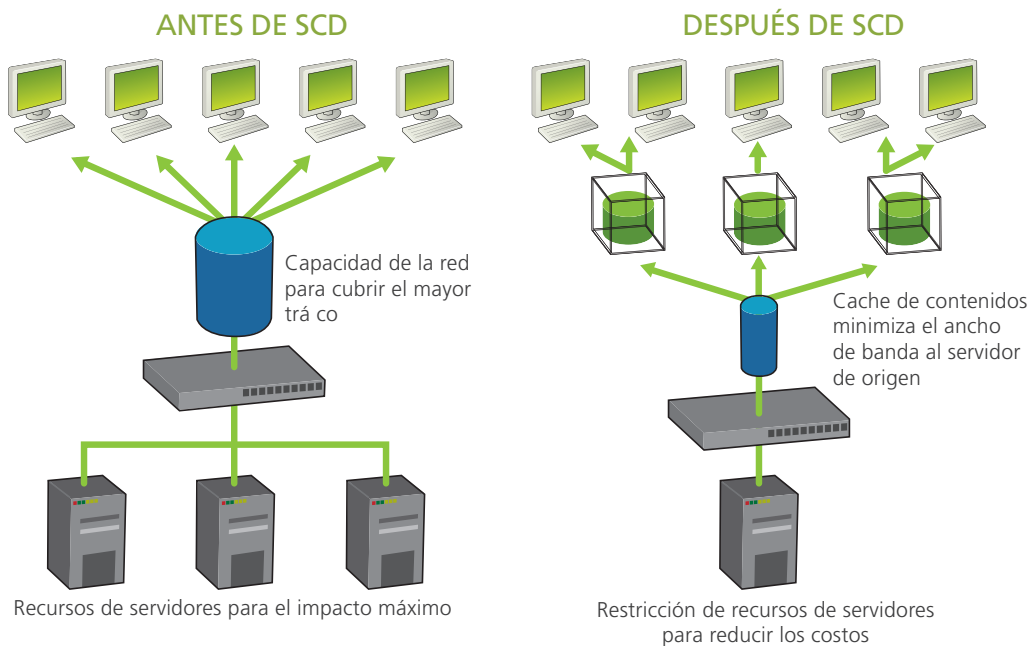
ANTES DE SCD

Capacidad de la red para cubrir el mayor trá co

Recursos de servidores para el impacto máximo

DESPUÉS DE SCD

Cache de contenidos minimiza el ancho de banda al servidor de origen

Restricción de recursos de servidores para reducir los costos